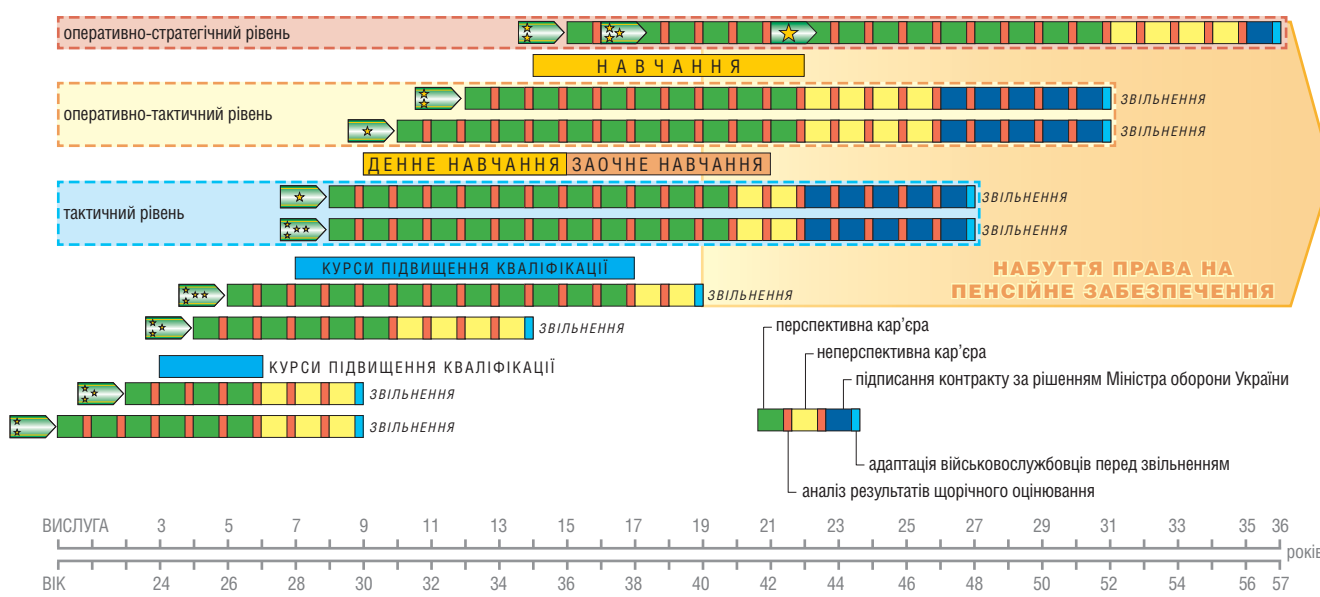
оперативно-стратегічний рівень

НАВЧАННЯ

оперативно-тактичний рівень

ЗВІЛЬНЕННЯ

ЗВІЛЬНЕННЯ

ДЕННЕ НАВЧАННЯ ЗАОЧНЕ НАВЧАННЯ

тактичний рівень

ЗВІЛЬНЕННЯ

ЗВІЛЬНЕННЯ

НАБУТТЯ ПРАВА НА ПЕНСІЙНЕ ЗАБЕЗПЕЧЕННЯ

КУРСИ ПІДВИЩЕННЯ КВАЛІФІКАЦІЇ

ЗВІЛЬНЕННЯ

ЗВІЛЬНЕННЯ

КУРСИ ПІДВИЩЕННЯ КВАЛІФІКАЦІЇ

ЗВІЛЬНЕННЯ

ЗВІЛЬНЕННЯ

перспективна кар'єра

неперспективна кар'єра

підписання контракту за рішенням Міністра оборони України

адаптація військовослужбовців перед звільненням

аналіз результатів щорічного оцінювання

| ВИСЛУГА | 3 | 5 | 7 | 9 | 11 | 13 | 15 | 17 | 19 | 21 | 23 | 25 | 27 | 29 | 31 | 33 | 35 | 36 |
|---|---|---|---|---|---|---|---|---|---|---|---|---|---|---|---|---|---|---|
| ВІК | 24 | 26 | 28 | 30 | 32 | 34 | 36 | 38 | 40 | 42 | 44 | 46 | 48 | 50 | 52 | 54 | 56 | 57 |

роки